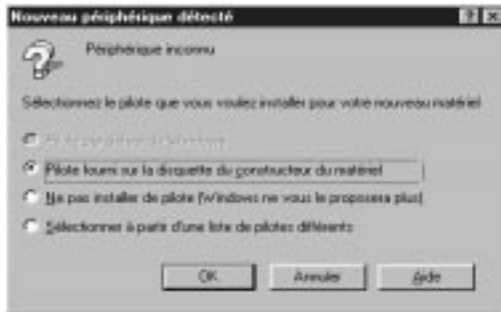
Nouveau périphérique détecté

?

×

Périphérique inconnu

Sélectionnez le pilote que vous voulez installer pour votre nouveau matériel

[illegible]

Pilote fourni sur la disquette du constructeur du matériel

Ne pas installer de pilote (Windows ne vous le proposera plus)

Sélectionner à partir d'une liste de pilotes différents

OK

Annuler

Aide